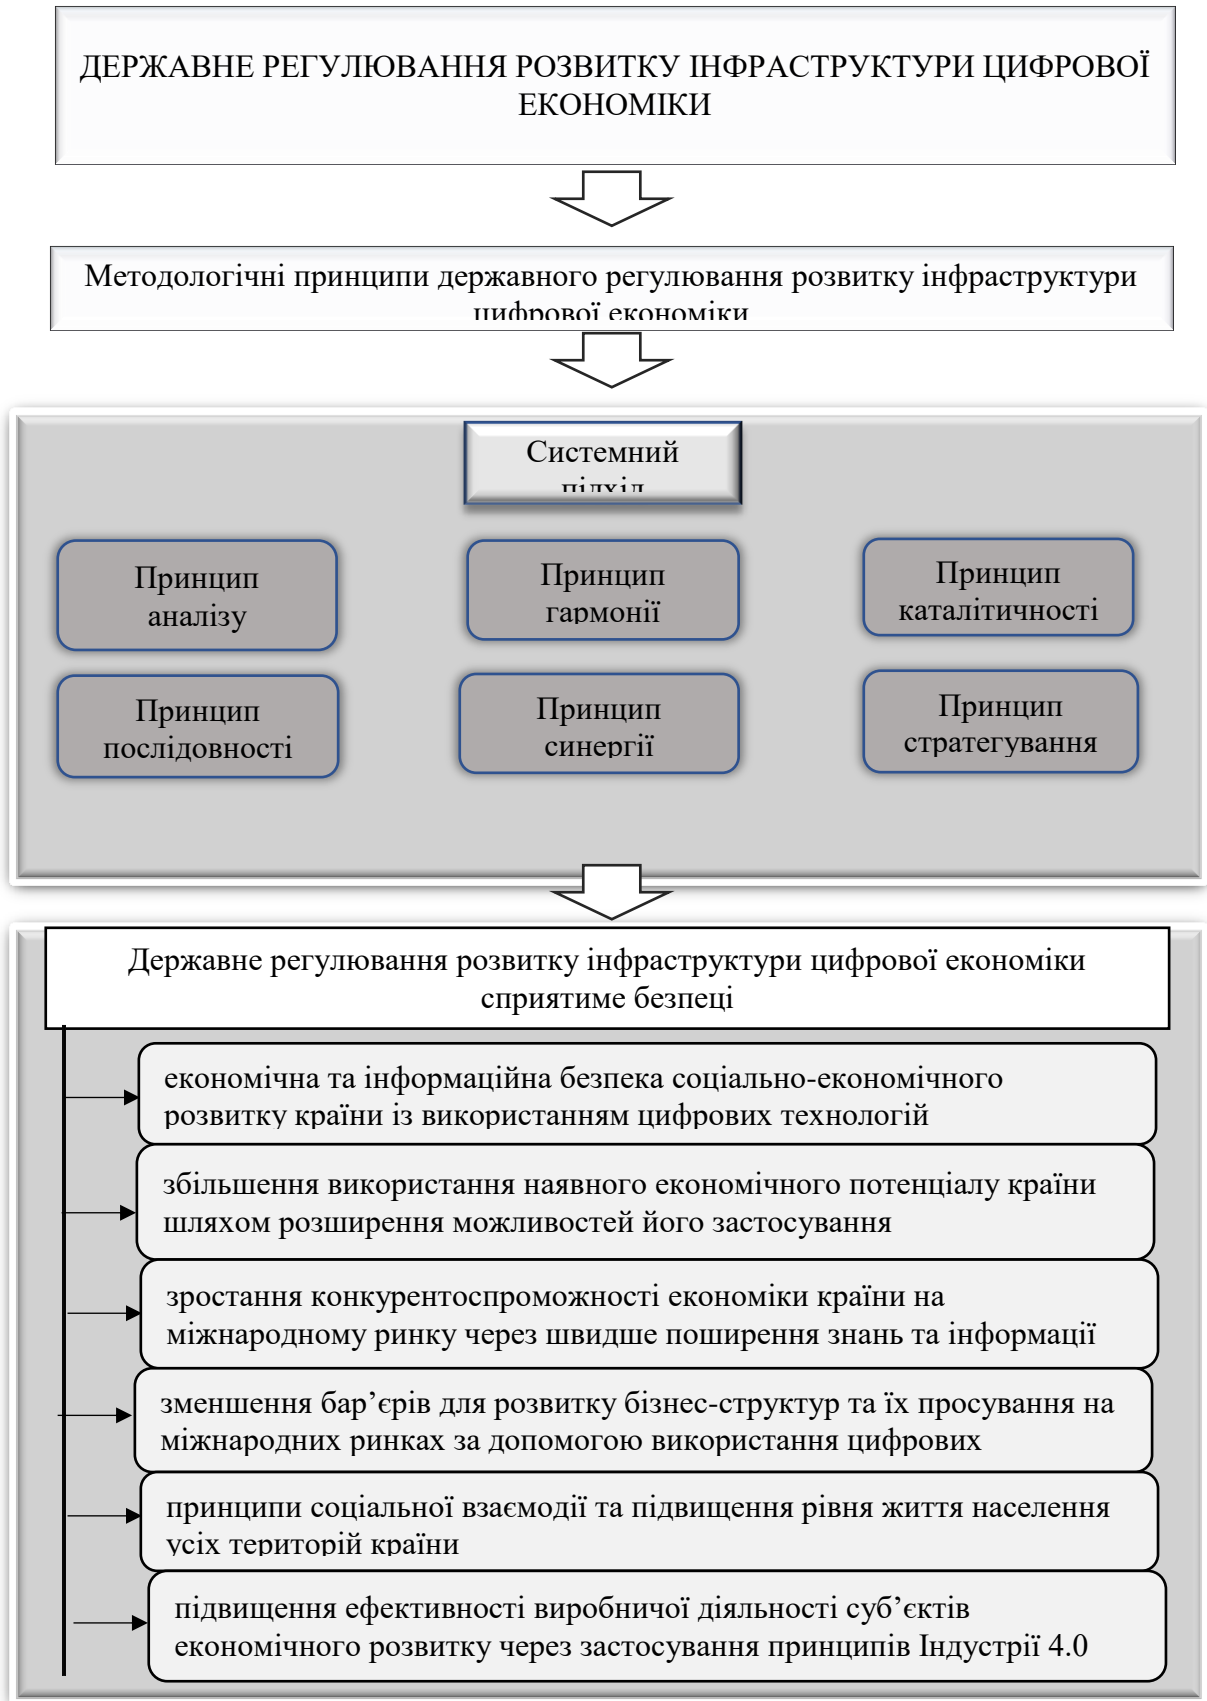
ДЕРЖАВНЕ РЕГУЛЮВАННЯ РОЗВИТКУ ІНФРАСТРУКТУРИ ЦИФРОВОЇ ЕКОНОМІКИ

Методологічні принципи державного регулювання розвитку інфраструктури цифрової економіки

Системний підхід

Принцип аналізу

Принцип гармонії

Принцип каталітичності

Принцип послідовності

Принцип синергії

Принцип стратегування

Державне регулювання розвитку інфраструктури цифрової економіки сприятиме безпеці

економічна та інформаційна безпека соціально-економічного розвитку країни із використанням цифрових технологій

збільшення використання наявного економічного потенціалу країни шляхом розширення можливостей його застосування

зростання конкурентоспроможності економіки країни на міжнародному ринку через швидше поширення знань та інформації

зменшення бар'єрів для розвитку бізнес-структур та їх просування на міжнародних ринках за допомогою використання цифрових

принципи соціальної взаємодії та підвищення рівня життя населення усіх територій країни

підвищення ефективності виробничої діяльності суб'єктів економічного розвитку через застосування принципів Індустрії 4.0